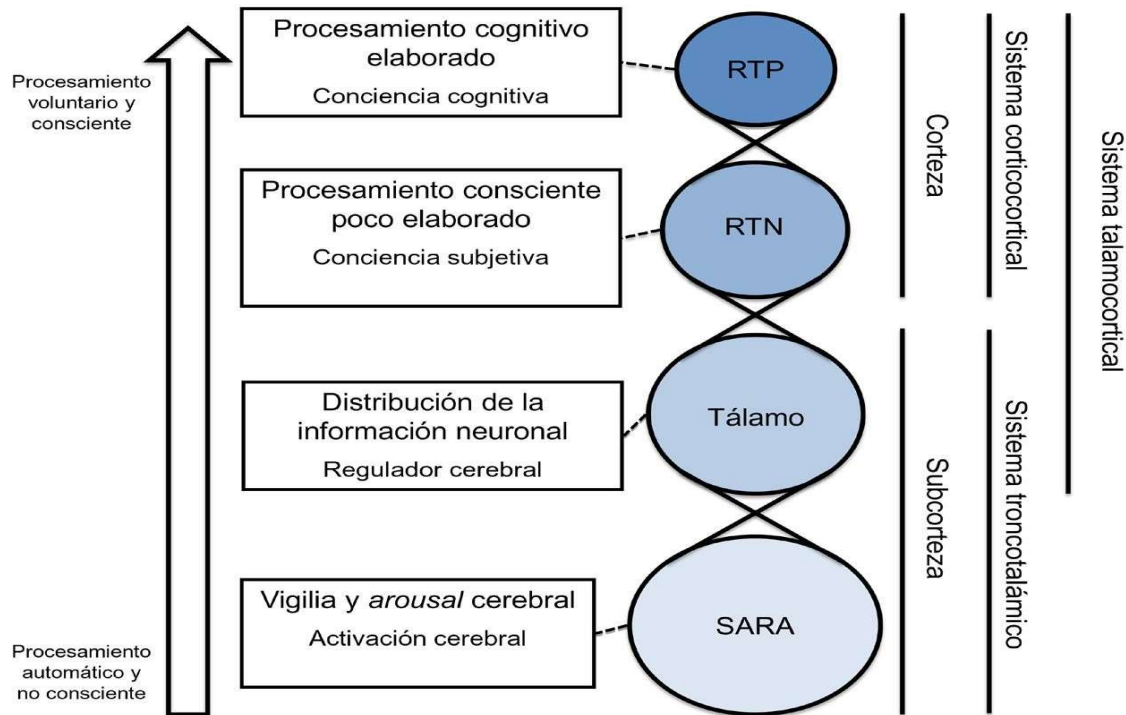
Procesamiento voluntario y consciente

Procesamiento automático y no consciente

Procesamiento cognitivo elaborado
Conciencia cognitiva

RTP

Procesamiento consciente poco elaborado
Conciencia subjetiva

RTN

Distribución de la información neuronal
Regulador cerebral

Tálamo

Vigilia y *arousal* cerebral
Activación cerebral

SARA

Corteza

Subcorteza

Sistema corticocortical

Sistema troncotalámico

Sistema talamocortical